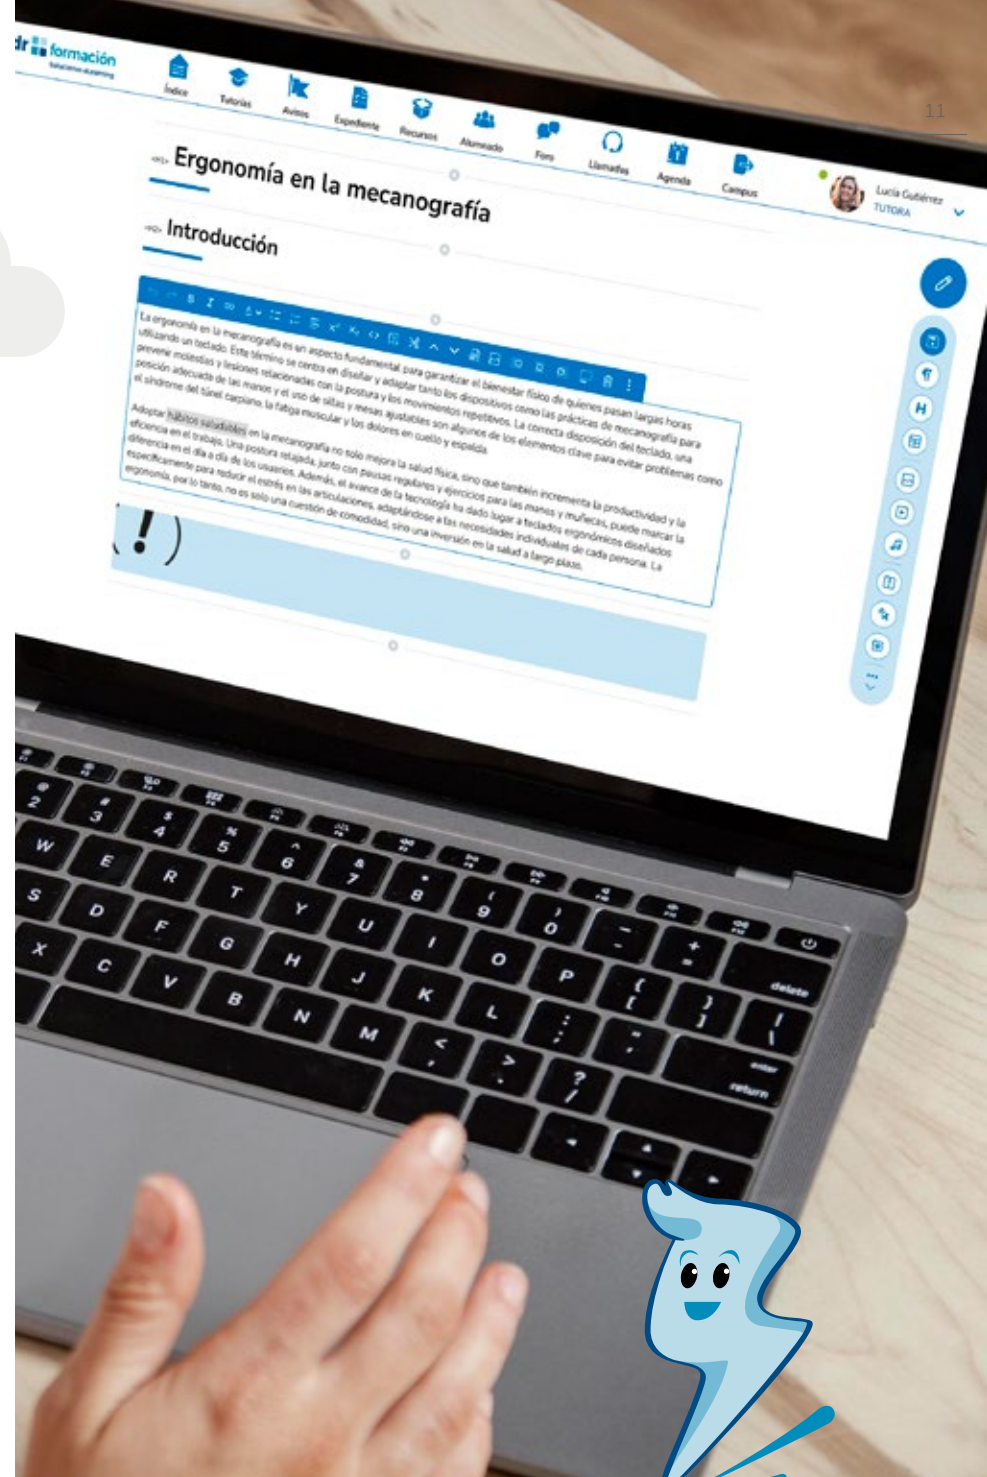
11

dr formación

Índice Tutorías Avisos Expediente Recursos Alumnado Foro Llamadas Agenda Campus

Lucía Gutiérrez
TUTORA

Ergonomía en la mecanografía

Introducción

La ergonomía en la mecanografía es un aspecto fundamental para garantizar el bienestar físico de quienes pasan largas horas utilizando un teclado. Este término se centra en diseñar y adaptar tanto los dispositivos como las prácticas de mecanografía para prevenir molestias y lesiones relacionadas con la postura y los movimientos repetitivos. La correcta disposición del teclado, una posición adecuada de las manos y el uso de sillas y mesas ajustables son algunos de los elementos clave para evitar problemas como el síndrome del túnel carpiano, la fatiga muscular y los dolores en cuello y espalda.

Adoptar hábitos saludables en la mecanografía no solo mejora la salud física, sino que también incrementa la productividad y la eficiencia en el trabajo. Una postura relajada, junto con pausas regulares y ejercicios para las manos y muñecas, puede marcar la diferencia en el día a día de los usuarios. Además, el avance de la tecnología ha dado lugar a teclados ergonómicos diseñados específicamente para reducir el estrés en las articulaciones, adaptándose a las necesidades individuales de cada persona. La ergonomía, por lo tanto, no es solo una cuestión de comodidad, sino una inversión en la salud a largo plazo.

(!)

delete
enter
return